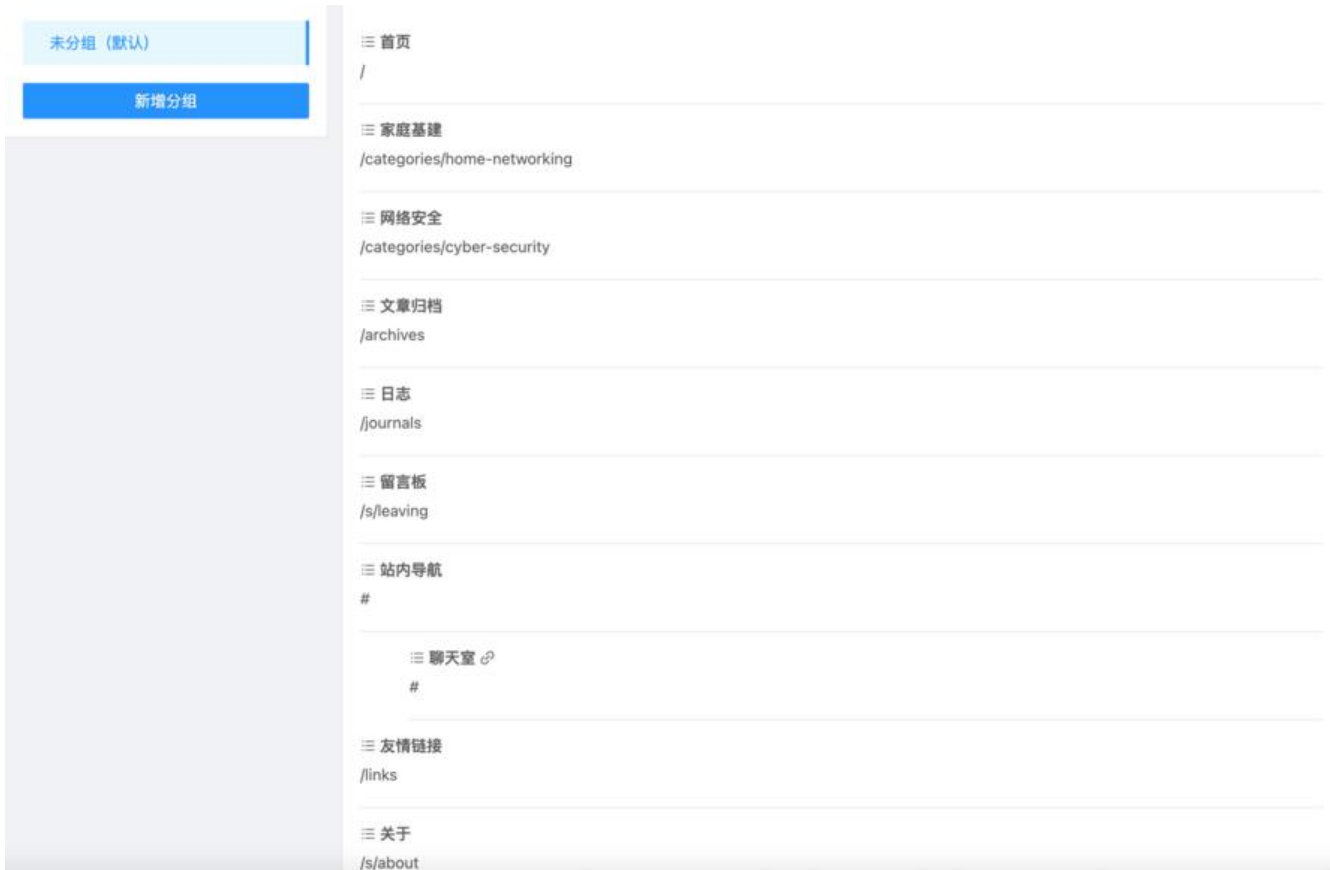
未分组（默认）

新增分组

首页
/

家庭基建
/categories/home-networking

网络安全
/categories/cyber-security

文章归档
/archives

日志
/journals

留言板
/s/leaving

站内导航
#

聊天室
#

友情链接
/links

关于
/s/about